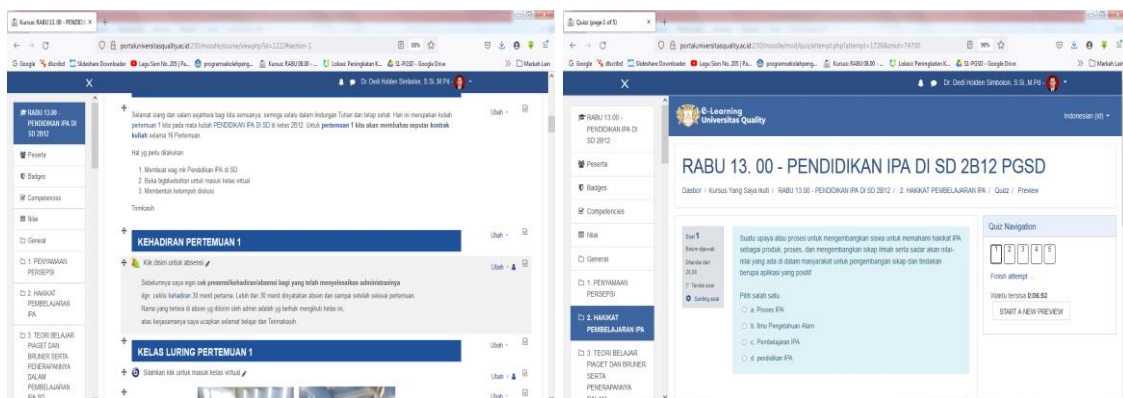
Kursus: RABU 13.00 - PENDIDI ×

portaluniversitasquality.ac.id:2303/moodle/course/view.php?id=1222#section-1

Google Scribd Slideshare Downloader Lagu Sion No. 205 | Pa... programsekolahpeng... Kursus: RABU 08.00 - ... Lokasi Peningkatan K... SL-PGSD - Google Drive Markah Lain

X

Dr. Dedi Holden Simbolon, S.Si.,M.Pd

RABU 13.00 - PENDIDIKAN IPA DI SD 2B12

Peserta

Badges

Competencies

Nilai

General

1. PENYAMAAN PERSEPSI

2. HAKIKAT PEMBELAJARAN IPA

3. TEORI BELAJAR PIAGET DAN BRUNER SERTA PENERAPANNYA DALAM PEMBELAJARAN IPA SD

Selamat siang dan salam sejahtera bagi kita semuanya, semoga selalu dalam lindungan Tuhan dan tetap sehat. Hari ini merupakan kuliah pertemuan 1 kita pada mata kuliah PENDIDIKAN IPA DI SD di kelas 2B12. Untuk pertemuan 1 kita akan membahas seputar kontrak kuliah selama 16 Pertemuan

Hal yg perlu dilakukan

1. Membuat wag mk Pendidikan IPA di SD
2. Buka bigbluebutton untuk masuk kelas virtual
3. Membentuk kelompok diskusi

Trimkasih

Ubah

KEHADIRAN PERTEMUAN 1

Ubah

Klik disini untuk absensi

Ubah

Sebelumnya saya ingin cek presensi/kehadiran/absensi bagi yang telah menyelesaikan administrasinya

dgn. ceklis kehadiran 30 menit pertama. Lebih dari 30 menit dinyatakan absen dan sampai setelah selesai pertemuan

Nama yang tertera di absen yg dikirim oleh admin adalah yg berhak mengikuti kelas ini.

atas kerjasamanya saya ucapkan selamat belajar dan Termakasih.

KELAS LURING PERTEMUAN 1

Ubah

Silahkan klik untuk masuk kelas virtual

Ubah

Quiz (page 1 of 5) ×

portaluniversitasquality.ac.id:2303/moodle/mod/quiz/attempt.php?attempt=17268&cmid=74700

X

Dr. Dedi Holden Simbolon, S.Si.,M.Pd

E-Learning Universitas Quality

Indonesian (id)

RABU 13.00 - PENDIDIKAN IPA DI SD 2B12

Peserta

Badges

Competencies

Nilai

General

1. PENYAMAAN PERSEPSI

2. HAKIKAT PEMBELAJARAN IPA

3. TEORI BELAJAR PIAGET DAN BRUNER SERTA PENERAPANNYA

RABU 13. 00 - PENDIDIKAN IPA DI SD 2B12 PGSD

Dasbor / Kursus Yang Saya Ikuti / RABU 13.00 - PENDIDIKAN IPA DI SD 2B12 / 2. HAKIKAT PEMBELAJARAN IPA / Quiz / Preview

Soal 1
Belum dijawab
Ditandai dari 20,00
Tandai soal
Sunting soal

Suatu upaya atau proses untuk mengembangkan siswa untuk memahami hakikat IPA sebagai produk, proses, dan mengembangkan sikap ilmiah serta sadar akan nilai-nilai yang ada di dalam masyarakat untuk pengembangan sikap dan tindakan berupa aplikasi yang positif

Pilih salah satu:

a. Proses IPA
b. Ilmu Pengetahuan Alam
c. Pembelajaran IPA
d. pendidikan IPA

Quiz Navigation

1 2 3 4 5

Finish attempt ...

Waktu tersisa 0:06:53

START A NEW PREVIEW